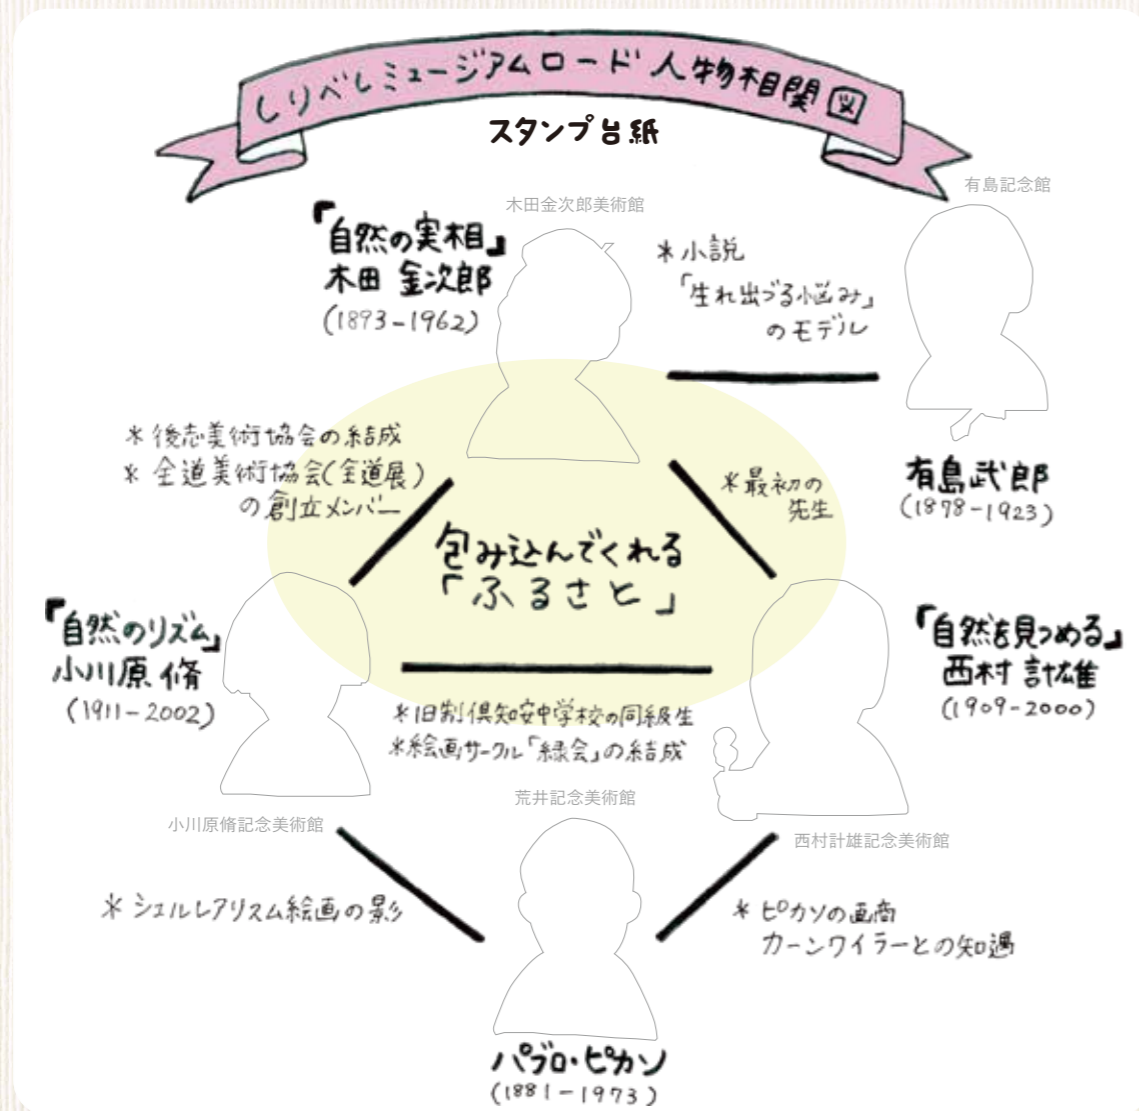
しりべしミュージアムロード人物相関図
スタンプ台紙

木田金次郎美術館
『自然の実相』
木田 金次郎
(1893-1962)

＊小説
「生れ出づる悩み」
のモデル

有島記念館
有島武郎
(1878-1923)

＊後志美術協会の結成
＊全道美術協会(全道展)
の創立メンバー

＊最初の
先生

包み込んでくれる
「ふるさと」

『自然のリズム』
小川原 脩
(1911-2002)

『自然を見つめる』
西村 計雄
(1909-2000)

＊旧制倶知安中学校の同級生
＊絵画サークル「緑会」の結成

荒井記念美術館
小川原脩記念美術館
西村計雄記念美術館

＊シュルレアリスム絵画の影

＊ピカソの画商
カーンワイラーとの知遇

パブロ・ピカソ
(1881-1973)